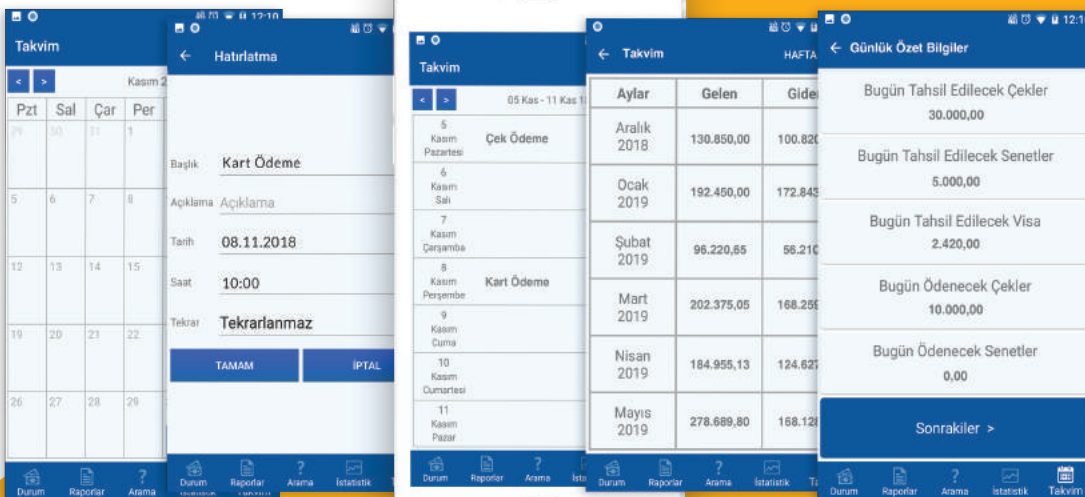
12:10

Takvim

< > Kasım 2

| Pzt | Sal | Çar | Per |
|---|---|---|---|
| 29 | 30 | 31 | 1 |
| 5 | 6 | 7 | 8 |
| 12 | 13 | 14 | 15 |
| 19 | 20 | 21 | 22 |
| 26 | 27 | 28 | 29 |

Durum Raporlar Arama

← Hatırlatma

Başlık Kart Ödeme

Açıklama Açıklama

Tarih 08.11.2018

Saat 10:00

Tekrar Tekrarlanmaz

TAMAM İPTAL

Durum Raporlar Arama İstatistik

Takvim

< > 05 Kas - 11 Kas 1

5 Kasım Pazartesi Çek Ödeme

6 Kasım Salı

7 Kasım Çarşamba

8 Kasım Perşembe Kart Ödeme

9 Kasım Cuma

10 Kasım Cumartesi

11 Kasım Pazar

Durum Raporlar Arama İsta

← Takvim HAFTA

| Aylar | Gelen | Gider |
|---|---|---|
| Aralık 2018 | 130.850,00 | 100.820 |
| Ocak 2019 | 192.450,00 | 172.843 |
| Şubat 2019 | 96.220,65 | 56.210 |
| Mart 2019 | 202.375,05 | 168.259 |
| Nisan 2019 | 184.955,13 | 124.627 |
| Mayıs 2019 | 278.689,80 | 168.128 |

Durum Raporlar Arama İstatistik T

12:1

← Günlük Özet Bilgiler

Bugün Tahsil Edilecek Çekler
30.000,00

Bugün Tahsil Edilecek Senetler
5.000,00

Bugün Tahsil Edilecek Visa
2.420,00

Bugün Ödenecek Çekler
10.000,00

Bugün Ödenecek Senetler
0,00

Sonrakiler >

Durum Raporlar Arama İstatistik Takvim